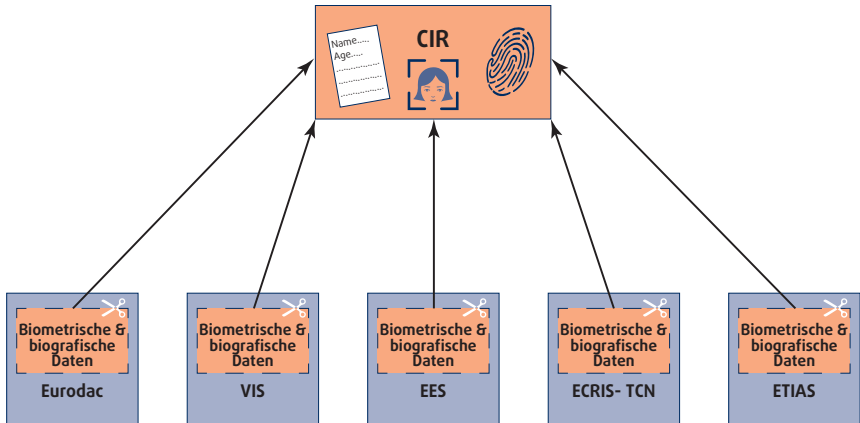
CIR

Name.....
Age.....

Biometrische & biografische Daten

Eurodac

Biometrische & biografische Daten

VIS

Biometrische & biografische Daten

EES

Biometrische & biografische Daten

ECRIS- TCN

Biometrische & biografische Daten

ETIAS